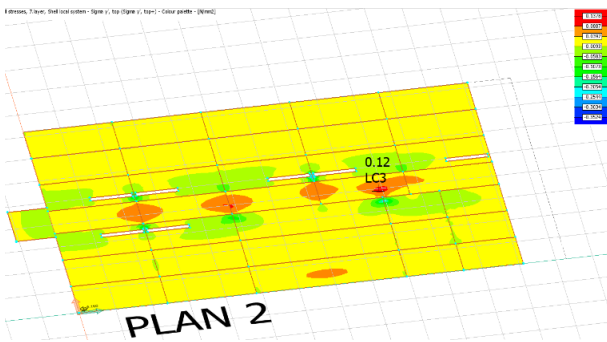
Il stresses, 7.layer, Shell local system - Sigma y', top (Sigma y', top+) - Colour palette - [N/mm2]

0.1339
0.0097
0.0742
0.0092
-0.0557
-0.1075
-0.1594
-0.2094
-0.2612
-0.3034
-0.3524

0.12
LC3

PLAN 2